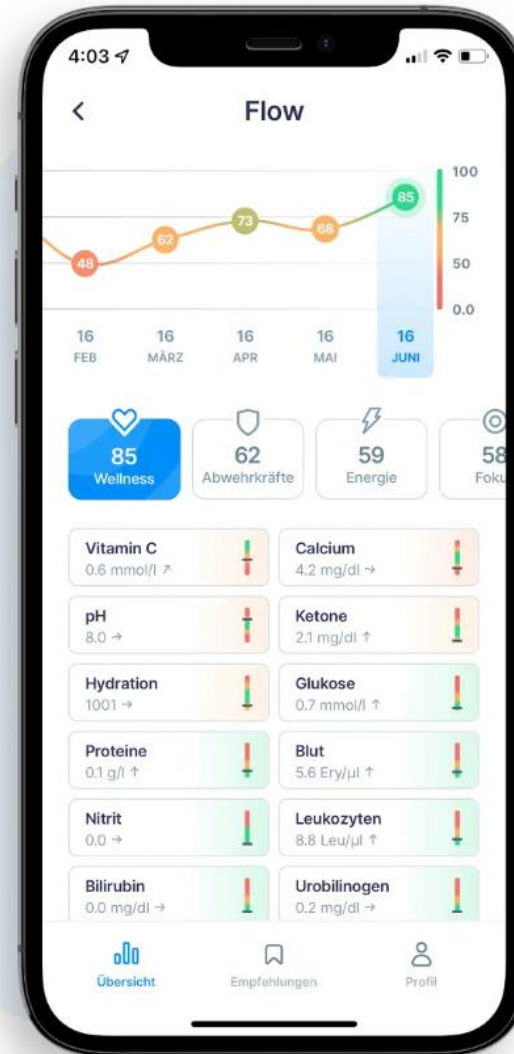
4:03

<

Flow

100
75
50
0.0

48
62
73
68
85

16 FEB
16 MÄRZ
16 APR
16 MAI
16 JUNI

85 Wellness
62 Abwehrkräfte
59 Energie
58 Foku

Vitamin C
0.6 mmol/l ↗

Calcium
4.2 mg/dl →

pH
8.0 →

Ketone
2.1 mg/dl ↑

Hydration
1001 →

Glukose
0.7 mmol/l ↑

Proteine
0.1 g/l ↑

Blut
5.6 Ery/µl ↑

Nitrit
0.0 →

Leukozyten
8.8 Leu/µl ↑

Bilirubin
0.0 mg/dl →

Urobilinogen
0.2 mg/dl →

Übersicht
Empfehlungen
Profil